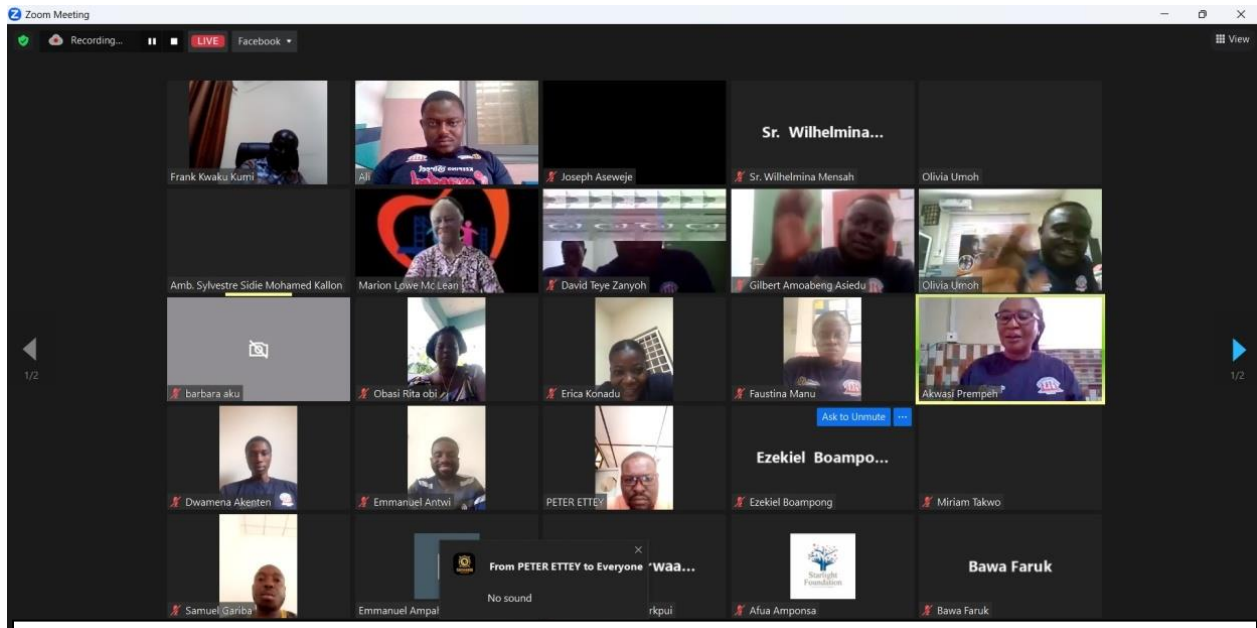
Zoom Meeting

Recording...

LIVE

Facebook

View

Frank Kwaku Kumi

Ali

Joseph Aseweje

Sr. Wilhelmina...

Sr. Wilhelmina Mensah

Olivia Umoh

Amb. Sylvestre Sidie Mohamed Kallon

Marion Lowe McLean

David Teye Zanyoh

Gilbert Amoabeng Asiedu

Olivia Umoh

1/2

barbara aku

Obasi Rita obi

Erica Konadu

Faustina Manu

Akwasi Prempeh

1/2

Ask to Unmute

Dwamena Akenten

Emmanuel Antwi

PETER ETTEY

Ezekiel Boampo...

Ezekiel Boampong

Miriam Takwo

Samuel Gariba

Emmanuel Ampal

From PETER ETTEY to Everyone

No sound

'waa...

rkpui

Starlight Foundation

Afua Amponsa

Bawa Faruk

Bawa Faruk